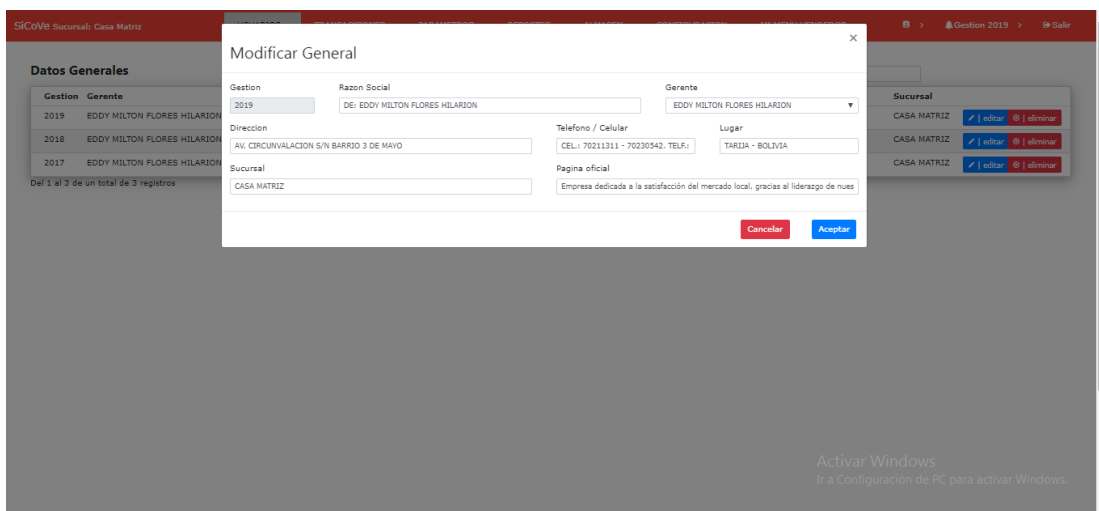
SiCoVe Sucursal: Casa Matriz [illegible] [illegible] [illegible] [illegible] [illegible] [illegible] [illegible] › Gestion 2019 › Salir

Datos Generales

| Gestion | Gerente | Sucursal | |
|---|---|---|---|
| 2019 | EDDY MILTON FLORES HILARION | CASA MATRIZ | editar \| eliminar |
| 2018 | EDDY MILTON FLORES HILARION | CASA MATRIZ | editar \| eliminar |
| 2017 | EDDY MILTON FLORES HILARION | CASA MATRIZ | editar \| eliminar |

Del 1 al 3 de un total de 3 registros

Modificar General ×

Gestion
2019

Razon Social
DE: EDDY MILTON FLORES HILARION

Gerente
EDDY MILTON FLORES HILARION

Direccion
AV. CIRCUNVALACION S/N BARRIO 3 DE MAYO

Telefono / Celular
CEL.: 70211311 - 70230542. TELF.:

Lugar
TARIJA - BOLIVIA

Sucursal
CASA MATRIZ

Pagina oficial
Empresa dedicada a la satisfacción del mercado local, gracias al liderazgo de nues

Cancelar Aceptar

Activar Windows
Ir a Configuración de PC para activar Windows.